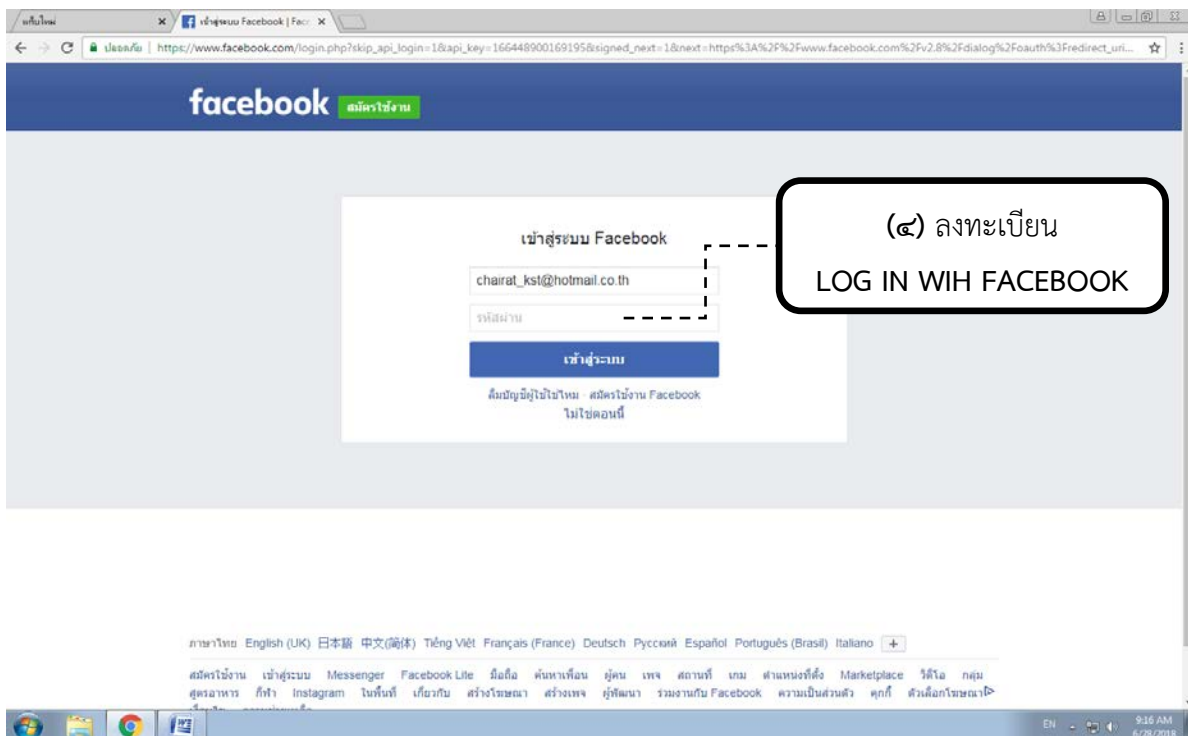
แท็บใหม่ × เข้าสู่ระบบ Facebook | Face ×

ปลอดภัย | https://www.facebook.com/login.php?skip_api_login=1&api_key=166448900169195&signed_next=1&next=https%3A%2F%2Fwww.facebook.com%2Fv2.8%2Fdialog%2Foauth%3Fredirect_uri...

facebook สมัครใช้งาน

เข้าสู่ระบบ Facebook

chairat_kst@hotmail.co.th

รหัสผ่าน

เข้าสู่ระบบ

ลืมบัญชีผู้ใช้ใช่ไหม · สมัครใช้งาน Facebook

ไม่ใช่ตอนนี้

(๔) ลงทะเบียน

LOG IN WIH FACEBOOK

ภาษาไทย English (UK) 日本語 中文(简体) Tiếng Việt Français (France) Deutsch Русский Español Português (Brasil) Italiano +

สมัครใช้งาน เข้าสู่ระบบ Messenger Facebook Lite มือถือ ค้นหาเพื่อน ผู้คน เพจ สถานที่ เกม ตำแหน่งที่ตั้ง Marketplace วิดีโอ กลุ่ม สูตรอาหาร กีฬา Instagram ในพื้นที่ เกี่ยวกับ สร้างโฆษณา สร้างเพจ ผู้พัฒนา ร่วมงานกับ Facebook ความเป็นส่วนตัว คุกกี้ ตัวเลือกโฆษณา

EN 9:16 AM 6/28/2018